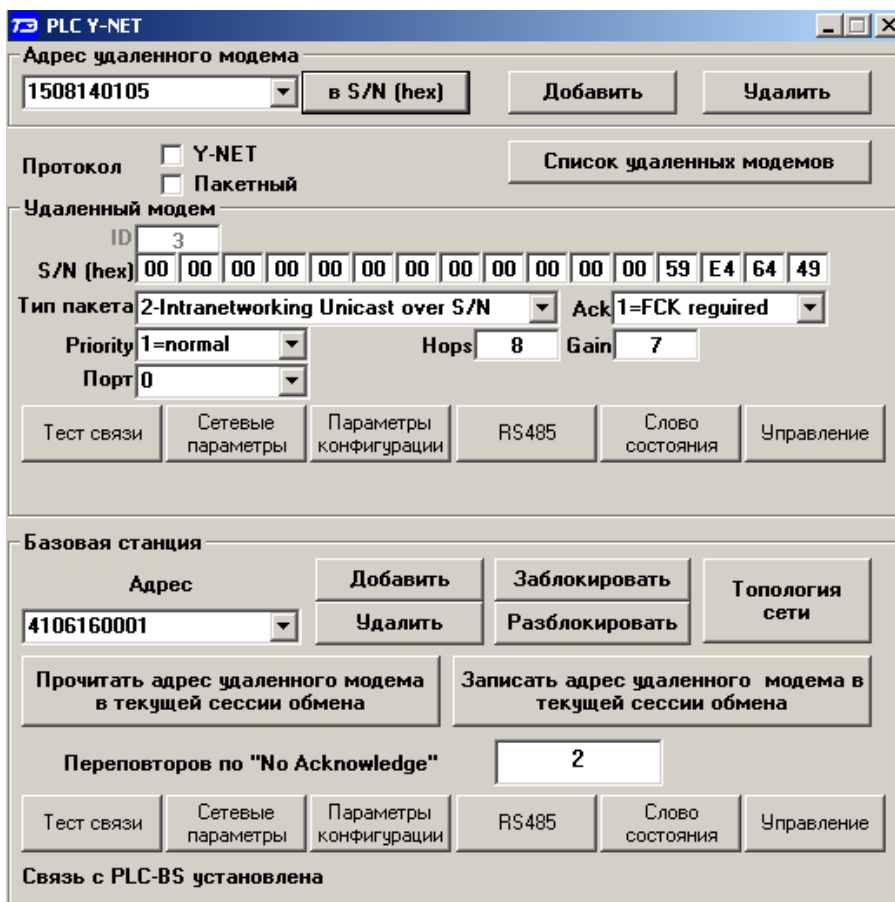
PLC Y-NET

Адрес удаленного модема
1508140105
в S/N (hex)
Добавить
Удалить

Протокол
Y-NET
Пакетный
Список удаленных модемов

Удаленный модем
ID 3
S/N (hex)

| 00 | 00 | 00 | 00 | 00 | 00 | 00 | 00 | 00 | 00 | 00 | 00 | 59 | E4 | 64 | 49 |
|---|---|---|---|---|---|---|---|---|---|---|---|---|---|---|---|

Тип пакета 2-Intranetworking Unicast over S/N
Ack 1=FCK reguired
Priority 1=normal
Hops 8
Gain 7
Порт 0

Тест связи
Сетевые параметры
Параметры конфигурации
RS485
Слово состояния
Управление

Базовая станция
Адрес
4106160001
Добавить
Удалить
Заблокировать
Разблокировать
Топология сети

Прочитать адрес удаленного модема в текущей сессии обмена
Записать адрес удаленного модема в текущей сессии обмена

Переповторов по "No Acknowledge"
2

Тест связи
Сетевые параметры
Параметры конфигурации
RS485
Слово состояния
Управление

Связь с PLC-BS установлена